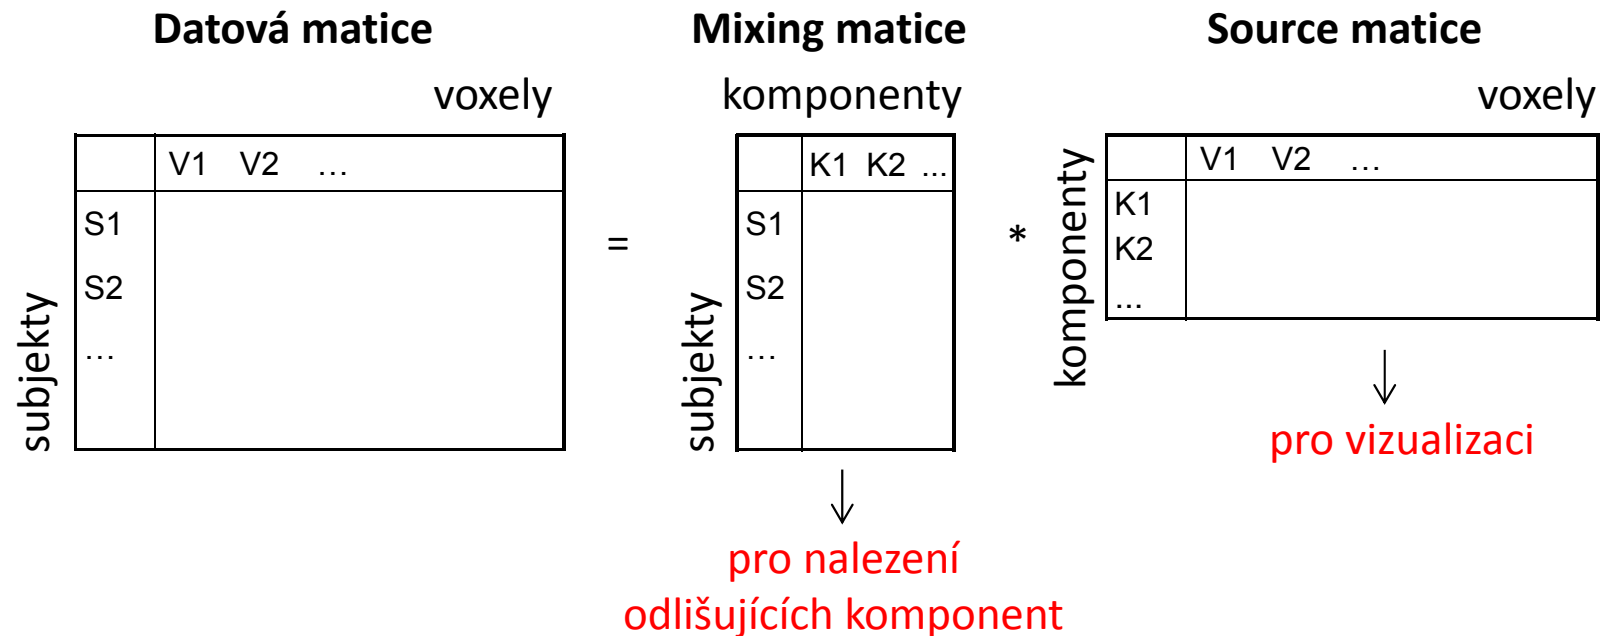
Datová matice

voxely

subjekty

| | V1 V2 … |
|---|---|
| S1 S2 … | |

=

Mixing matice

komponenty

subjekty

| | K1 K2 … |
|---|---|
| S1 S2 … | |

↓

pro nalezení odlišujících komponent

*

Source matice

voxely

komponenty

| | V1 V2 … |
|---|---|
| K1 K2 … | |

↓

pro vizualizaci